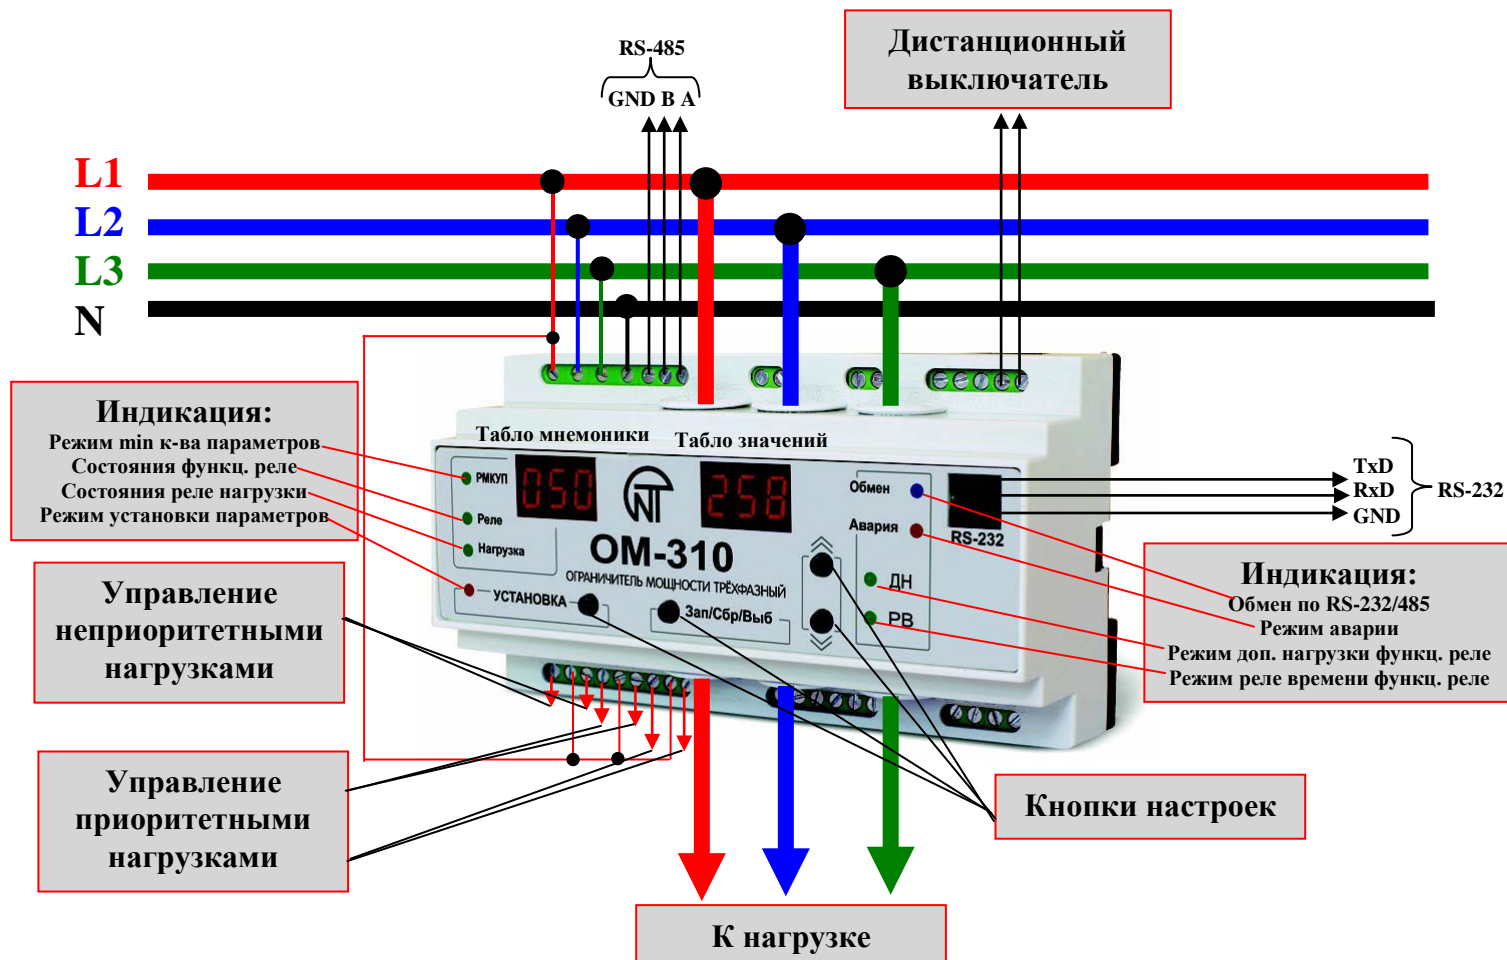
RS-485

GND B A

Дистанционный выключатель

L1

L2

L3

N

Индикация:
Режим min к-ва параметров
Состояния функц. реле
Состояния реле нагрузки
Режим установки параметров

Табло мнемоники

Табло значений

РМКУП

Реле

Нагрузка

050

258

ОМ-310

ОГРАНИЧИТЕЛЬ МОЩНОСТИ ТРЁХФАЗНЫЙ

УСТАНОВКА

Зап/Сбр/Выб

Обмен

Авария

ДН

РВ

RS-232

TxD
RxD
GND

RS-232

Индикация:
Обмен по RS-232/485
Режим аварии
Режим доп. нагрузки функц. реле
Режим реле времени функц. реле

Управление неприоритетными нагрузками

Управление приоритетными нагрузками

Кнопки настроек

К нагрузке